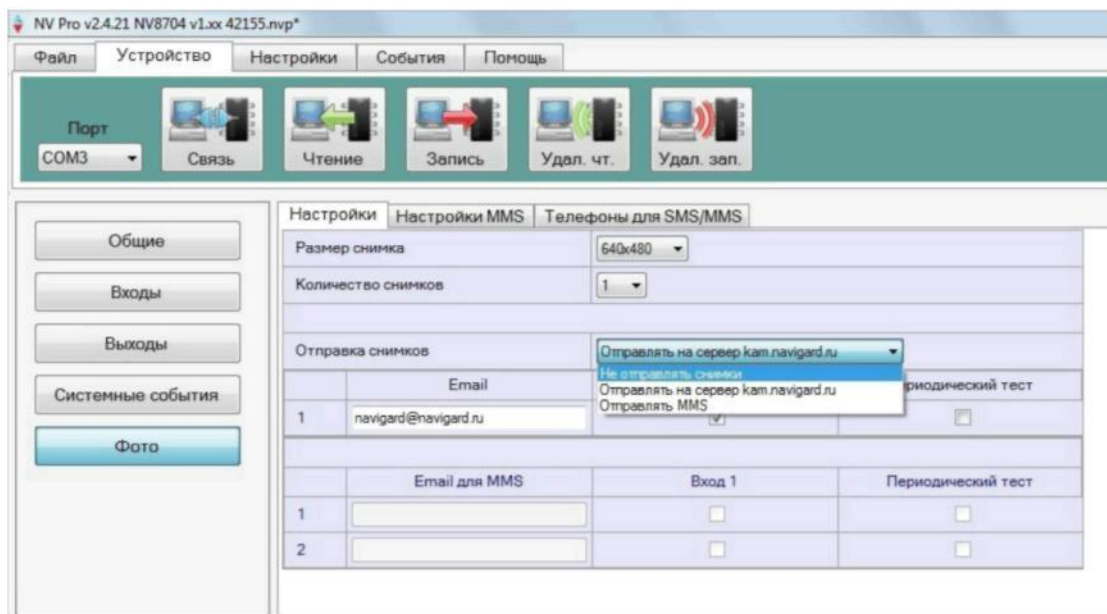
NV Pro v2.4.21 NV8704 v1.xx 42155.nvp*

Файл Устройство Настройки События Помощь

Порт
COM3

Связь Чтение Запись Удал. чт. Удал. зап.

Общие
Входы
Выходы
Системные события
Фото

Настройки Настройки MMS Телефоны для SMS/MMS

Размер снимка 640x480
Количество снимков 1

Отправка снимков Отправлять на сервер kam.navigard.ru
Не отправлять снимки
Отправлять на сервер kam.navigard.ru
Отправлять MMS

| | Email | | Периодический тест |
|---|---|---|---|
| 1 | navigard@navigard.ru | | |

| | Email для MMS | Вход 1 | Периодический тест |
|---|---|---|---|
| 1 | | | |
| 2 | | | |